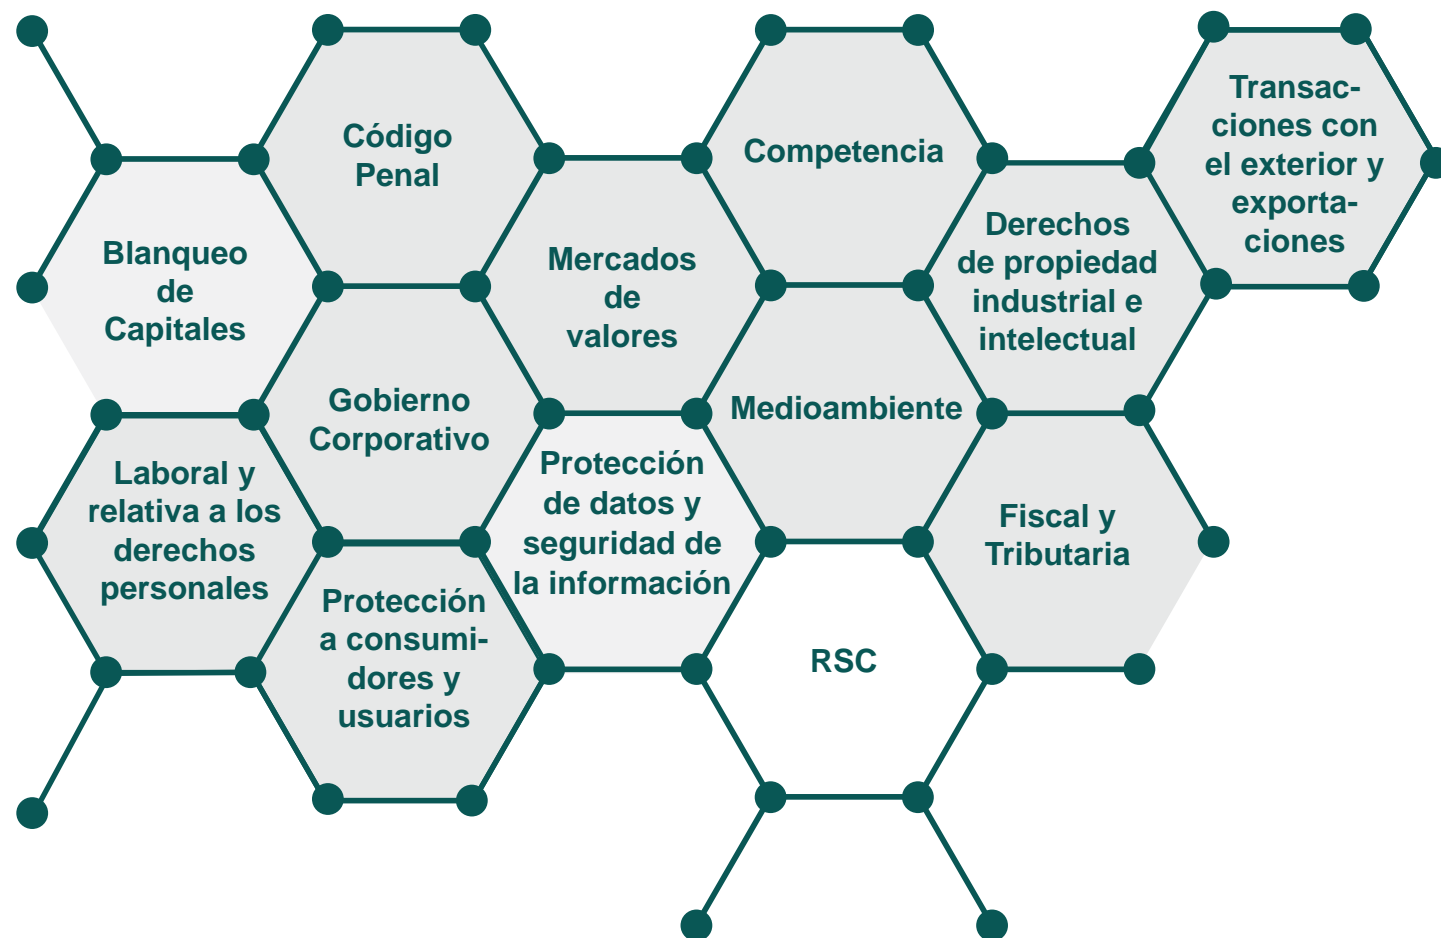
Código Penal

Competencia

Transacciones con el exterior y exportaciones

Blanqueo de Capitales

Mercados de valores

Derechos de propiedad industrial e intelectual

Gobierno Corporativo

Medioambiente

Laboral y relativa a los derechos personales

Protección de datos y seguridad de la información

Fiscal y Tributaria

Protección a consumidores y usuarios

RSC